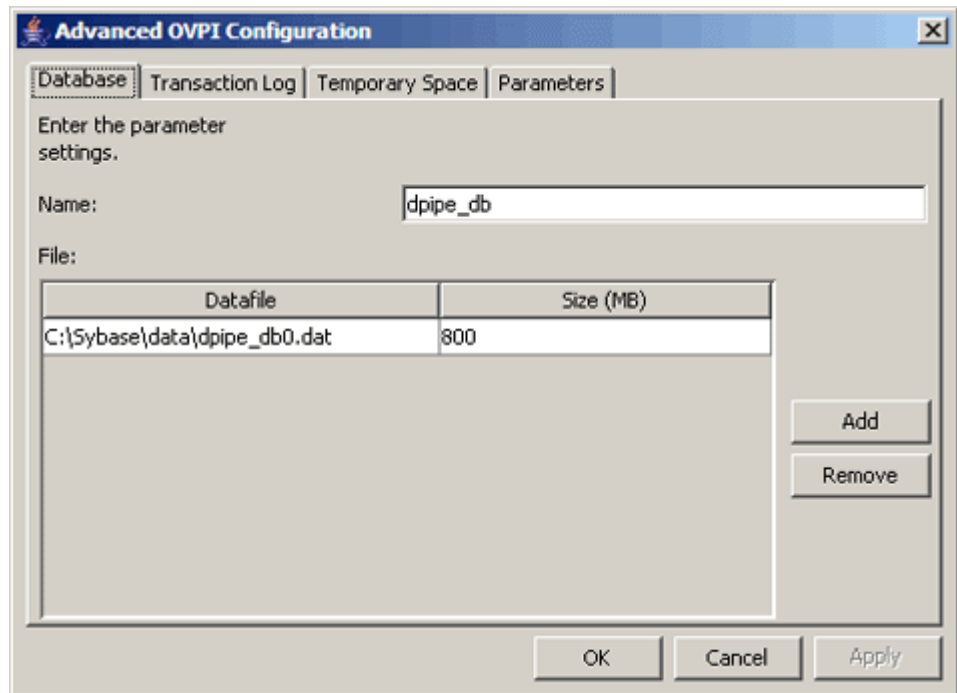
Advanced OVPI Configuration

Database | Transaction Log | Temporary Space | Parameters

Enter the parameter settings.

Name: dpipe_db

File:

| Datafile | Size (MB) |
|---|---|
| C:\Sybase\data\dpipe_db0.dat | 800 |

Add

Remove

OK Cancel Apply